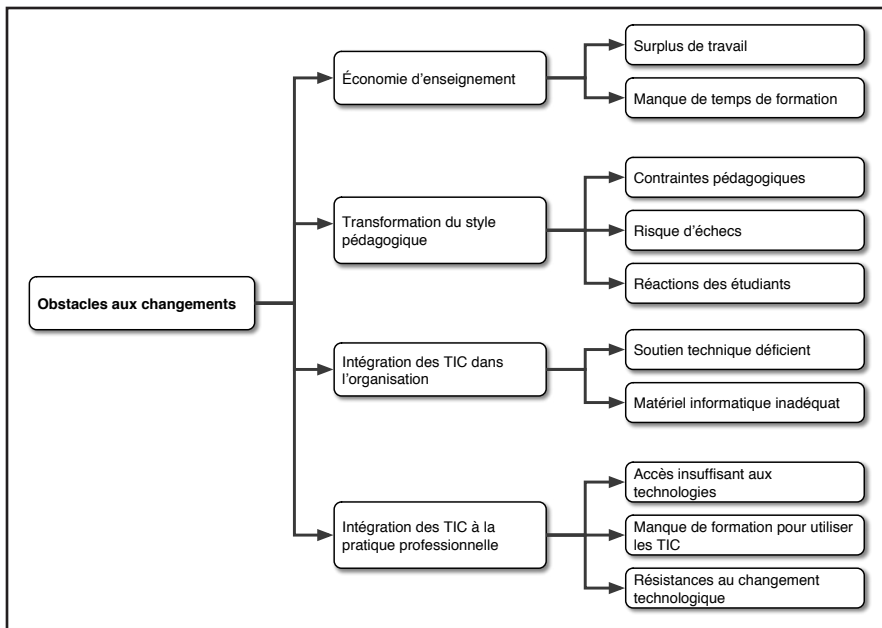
Obstacles aux changements

Économie d'enseignement

Surplus de travail

Manque de temps de formation

Transformation du style pédagogique

Contraintes pédagogiques

Risque d'échecs

Réactions des étudiants

Intégration des TIC dans l'organisation

Soutien technique déficient

Matériel informatique inadéquat

Intégration des TIC à la pratique professionnelle

Accès insuffisant aux technologies

Manque de formation pour utiliser les TIC

Résistances au changement technologique